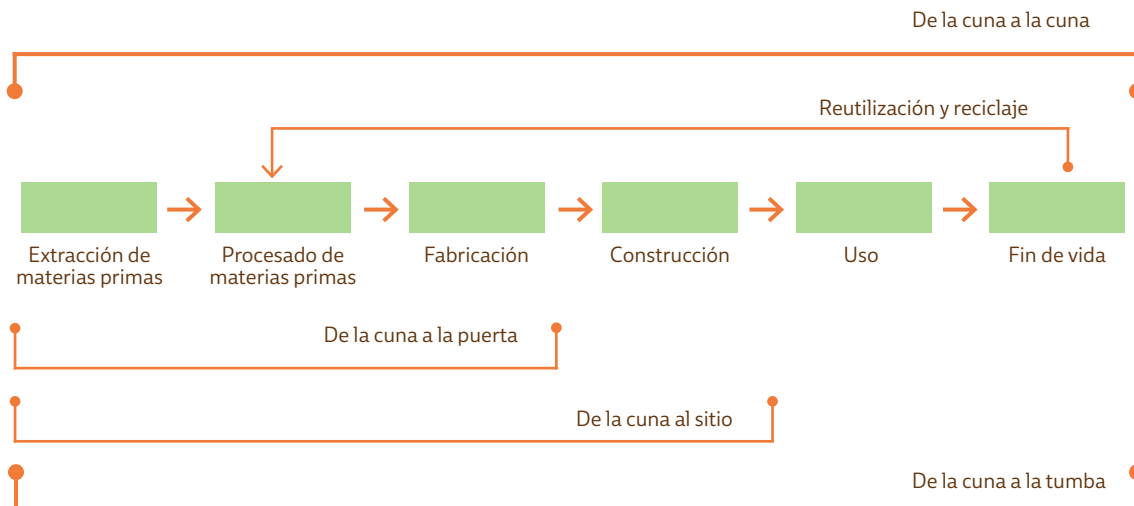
De la cuna a la cuna

Reutilización y reciclaje

Extracción de materias primas

Procesado de materias primas

Fabricación

Construcción

Uso

Fin de vida

De la cuna a la puerta

De la cuna al sitio

De la cuna a la tumba